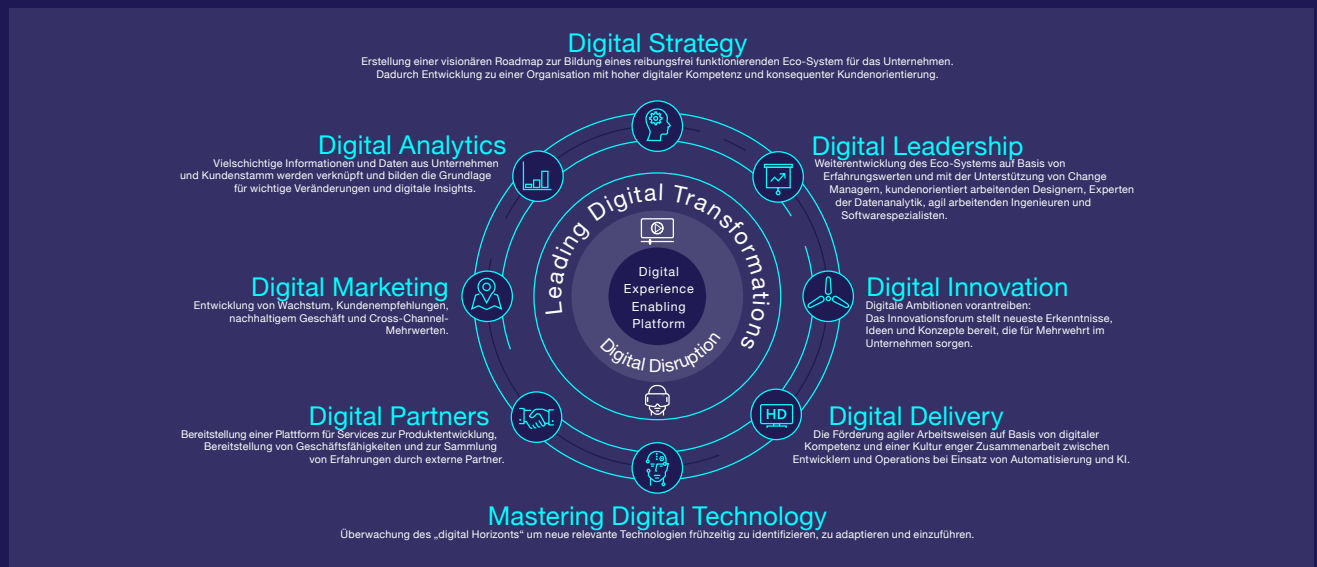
Digital Strategy
Erstellung einer visionären Roadmap zur Bildung eines reibungsfrei funktionierenden Eco-System für das Unternehmen. Dadurch Entwicklung zu einer Organisation mit hoher digitaler Kompetenz und konsequenter Kundenorientierung.

Digital Analytics
Vielschichtige Informationen und Daten aus Unternehmen und Kundenstamm werden verknüpft und bilden die Grundlage für wichtige Veränderungen und digitale Insights.

Digital Leadership
Weiterentwicklung des Eco-Systems auf Basis von Erfahrungswerten und mit der Unterstützung von Change Managern, kundenorientiert arbeitenden Designern, Experten der Datenanalytik, agil arbeitenden Ingenieuren und Softwarespezialisten.

Leading Digital Transformations

Digital Experience Enabling Platform

Digital Disruption

Digital Marketing
Entwicklung von Wachstum, Kundenempfehlungen, nachhaltigem Geschäft und Cross-Channel-Mehrwerten.

Digital Innovation
Digitale Ambitionen vorantreiben:
Das Innovationsforum stellt neueste Erkenntnisse, Ideen und Konzepte bereit, die für Mehrwehrt im Unternehmen sorgen.

Digital Partners
Bereitstellung einer Plattform für Services zur Produktentwicklung, Bereitstellung von Geschäftsfähigkeiten und zur Sammlung von Erfahrungen durch externe Partner.

HD

Digital Delivery
Die Förderung agiler Arbeitsweisen auf Basis von digitaler Kompetenz und einer Kultur enger Zusammenarbeit zwischen Entwicklern und Operations bei Einsatz von Automatisierung und KI.

Mastering Digital Technology
Überwachung des „digital Horizonts“ um neue relevante Technologien frühzeitig zu identifizieren, zu adaptieren und einzuführen.